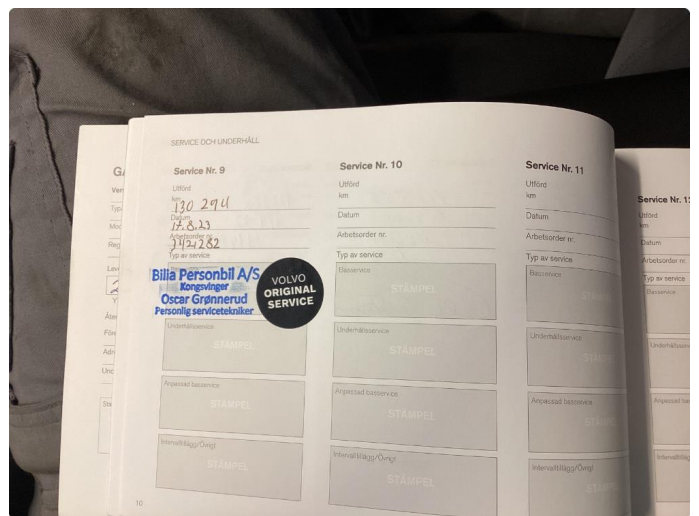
SERVICE OCH UNDERHÅLL

Service Nr. 9
Utförd
km
130 294
Datum
17.8.23
Arbetsorder nr.
3421282
Typ av service
Bilia Personbil A/S
Kongsvinger
Oscar Grønnerud
Personlig servicetekniker
VOLVO ORIGINAL SERVICE
Underhållsservice
STÄMPEL
Anpassad basservice
STÄMPEL
Intervalltillägg/Övrigt
STÄMPEL

Service Nr. 10
Utförd
km
Datum
Arbetsorder nr.
Typ av service
Basservice
STÄMPEL
Underhållsservice
STÄMPEL
Anpassad basservice
STÄMPEL
Intervalltillägg/Övrigt
STÄMPEL

Service Nr. 11
Utförd
km
Datum
Arbetsorder nr.
Typ av service
Basservice
STÄ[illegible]
Underhållsservice
STÄ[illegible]
Anpassad basservice
STÄ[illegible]
Intervalltillägg/Övrigt
STÄ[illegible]

Service Nr. 1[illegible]
Utförd
km
Datum
Arbetsorder nr.
Typ av service
Basservice
Underhållsservice
Anpassad basservice
Intervalltillägg

10